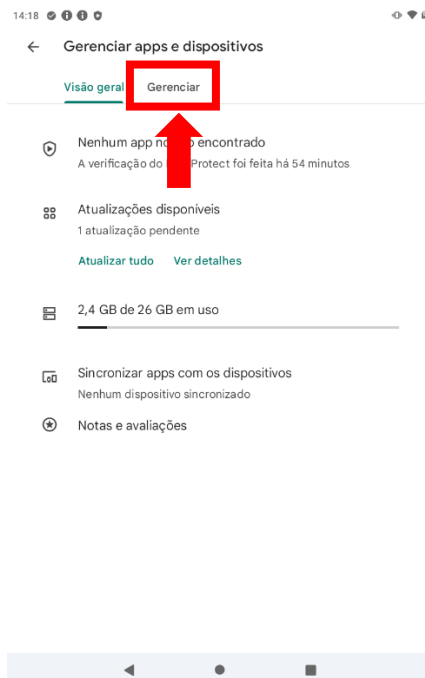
14:18

Gerenciar apps e dispositivos

Visão geral Gerenciar

Nenhum app no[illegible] encontrado
A verificação do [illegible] Protect foi feita há 54 minutos

Atualizações disponíveis
1 atualização pendente

Atualizar tudo Ver detalhes

2,4 GB de 26 GB em uso

Sincronizar apps com os dispositivos
Nenhum dispositivo sincronizado

Notas e avaliações